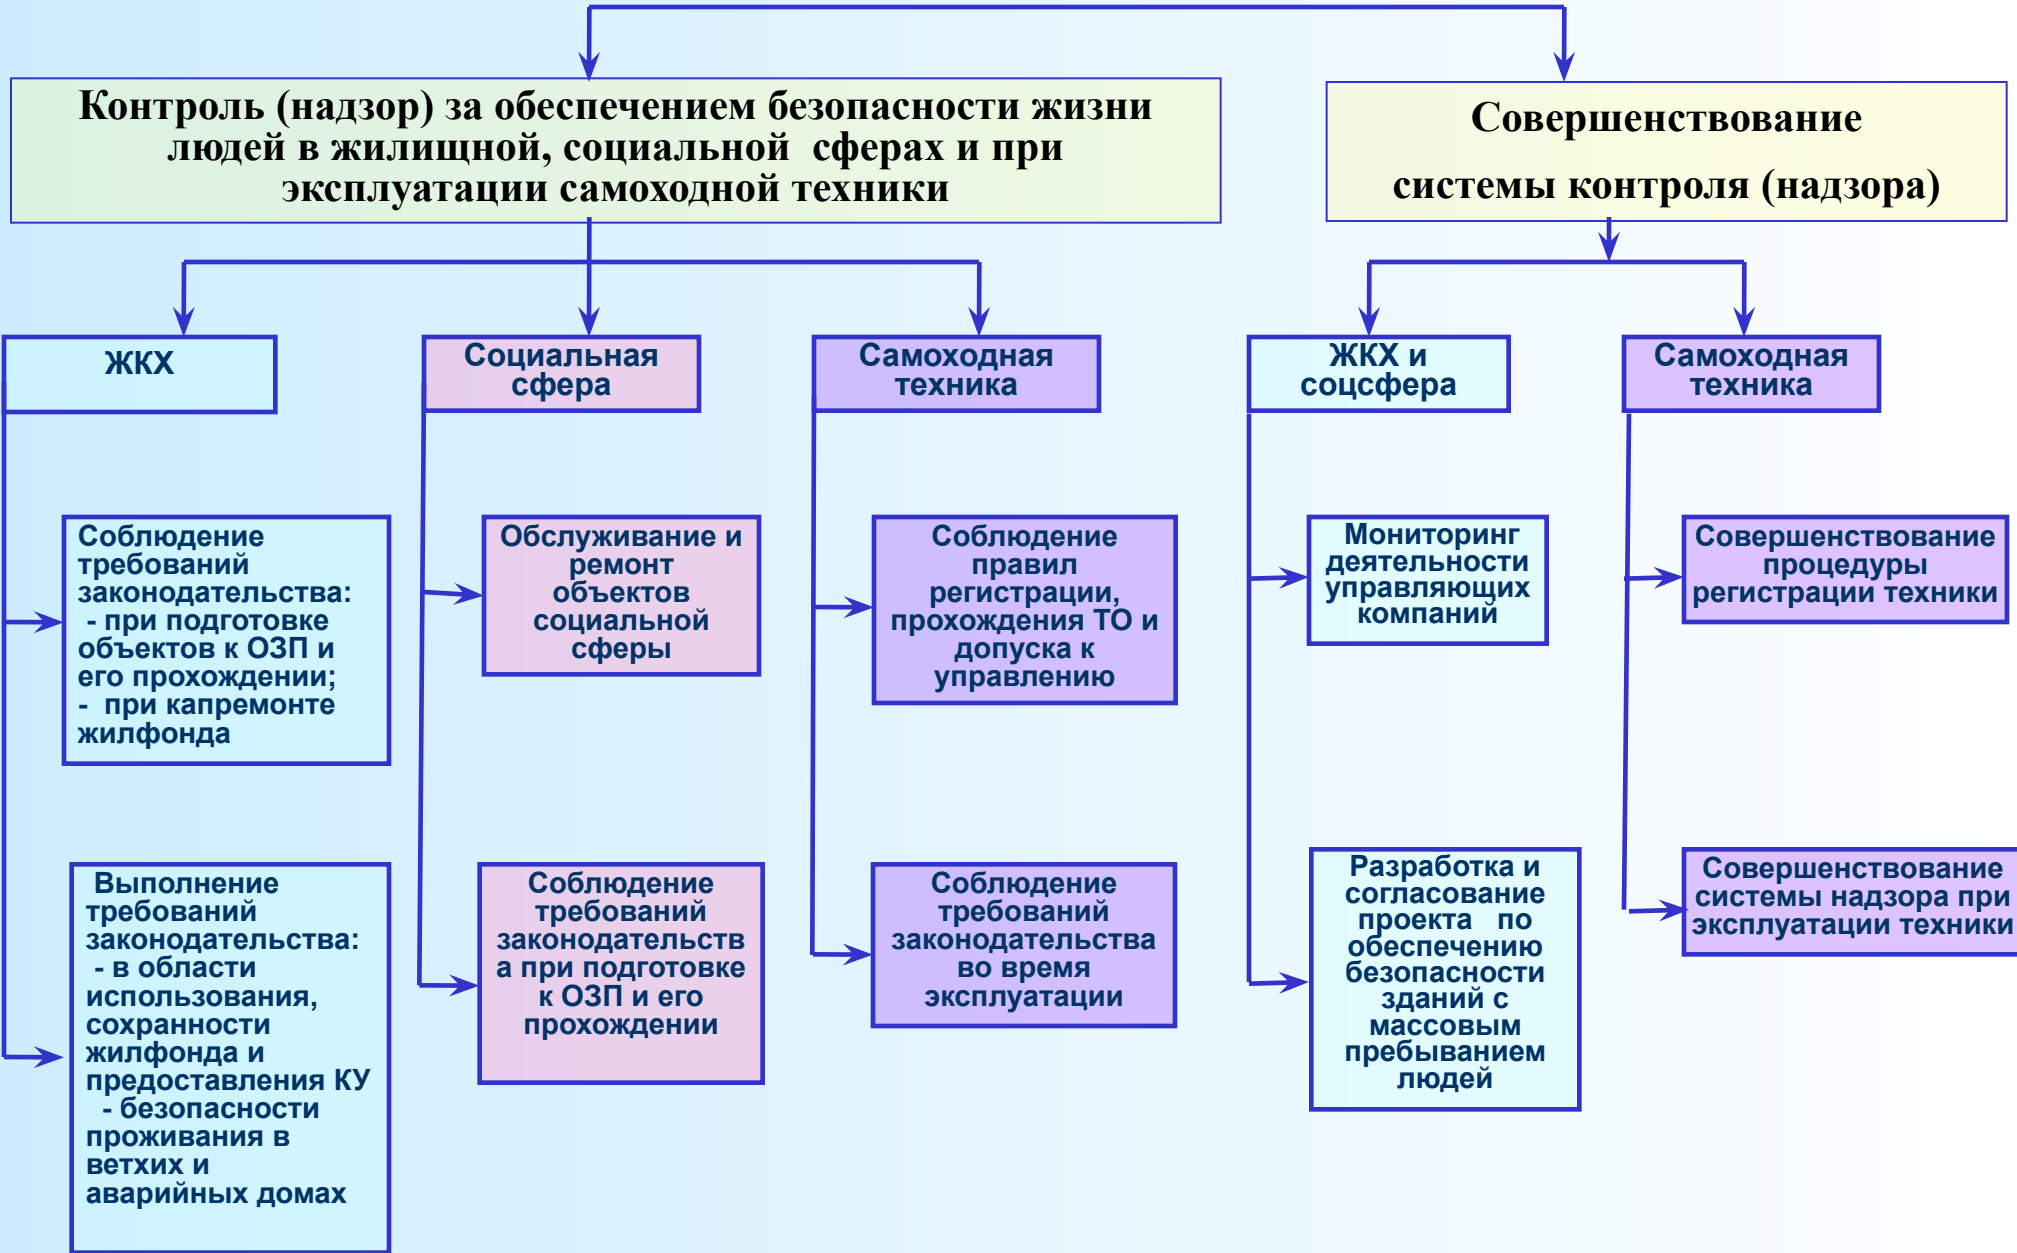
Контроль (надзор) за обеспечением безопасности жизни людей в жилищной, социальной сферах и при эксплуатации самоходной техники

Совершенствование системы контроля (надзора)

ЖКХ

Социальная сфера

Самоходная техника

ЖКХ и соцсфера

Самоходная техника

Соблюдение требований законодательства:
- при подготовке объектов к ОЗП и его прохождении;
- при капремонте жилфонда

Выполнение требований законодательства:
- в области использования, сохранности жилфонда и предоставления КУ
- безопасности проживания в ветхих и аварийных домах

Обслуживание и ремонт объектов социальной сферы

Соблюдение требований законодательства при подготовке к ОЗП и его прохождении

Соблюдение правил регистрации, прохождения ТО и допуска к управлению

Соблюдение требований законодательства во время эксплуатации

Мониторинг деятельности управляющих компаний

Разработка и согласование проекта по обеспечению безопасности зданий с массовым пребыванием людей

Совершенствование процедуры регистрации техники

Совершенствование системы надзора при эксплуатации техники